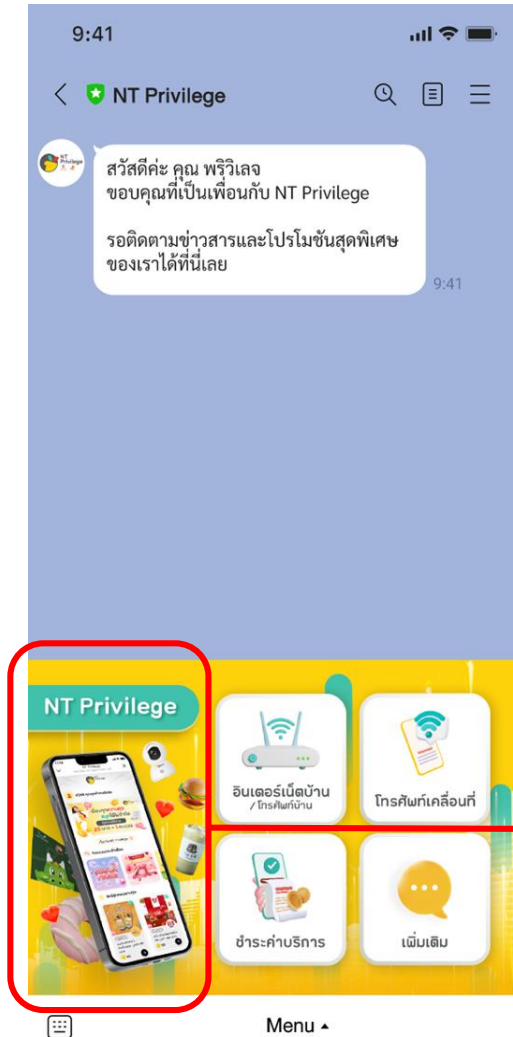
9:41

NT Privilege

NT Privilege

สวัสดีค่ะ คุณ พริวิเลจ
ขอบคุณที่เป็นเพื่อนกับ NT Privilege

รอติดตามข่าวสารและโปรโมชันสุดพิเศษของเราได้ที่นี่เลย

9:41

NT Privilege

อินเตอร์เน็ตบ้าน /โทรศัพท์บ้าน

โทรศัพท์เคลื่อนที่

ชำระค่าบริการ

เพิ่มเติม

Menu ▴